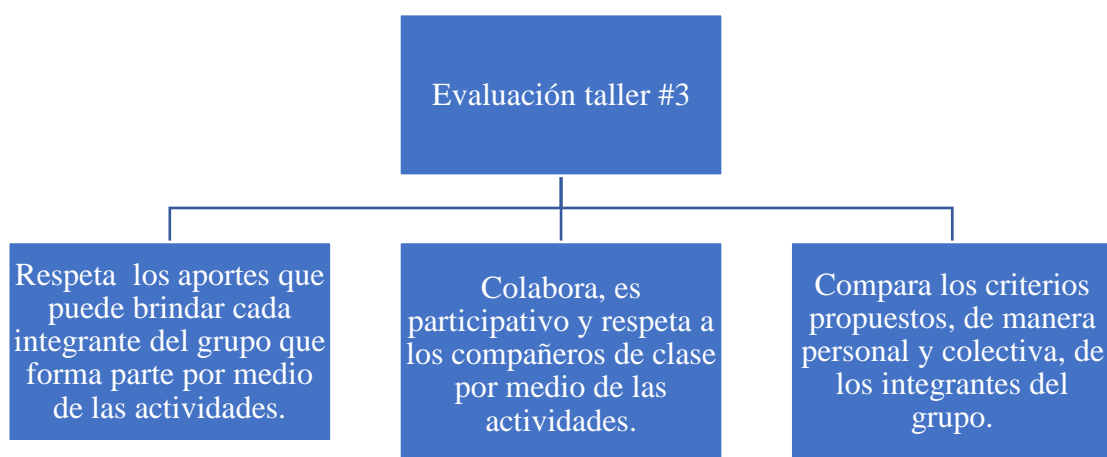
Evaluación taller #3

Respeta los aportes que puede brindar cada integrante del grupo que forma parte por medio de las actividades.

Colabora, es participativo y respeta a los compañeros de clase por medio de las actividades.

Compara los criterios propuestos, de manera personal y colectiva, de los integrantes del grupo.